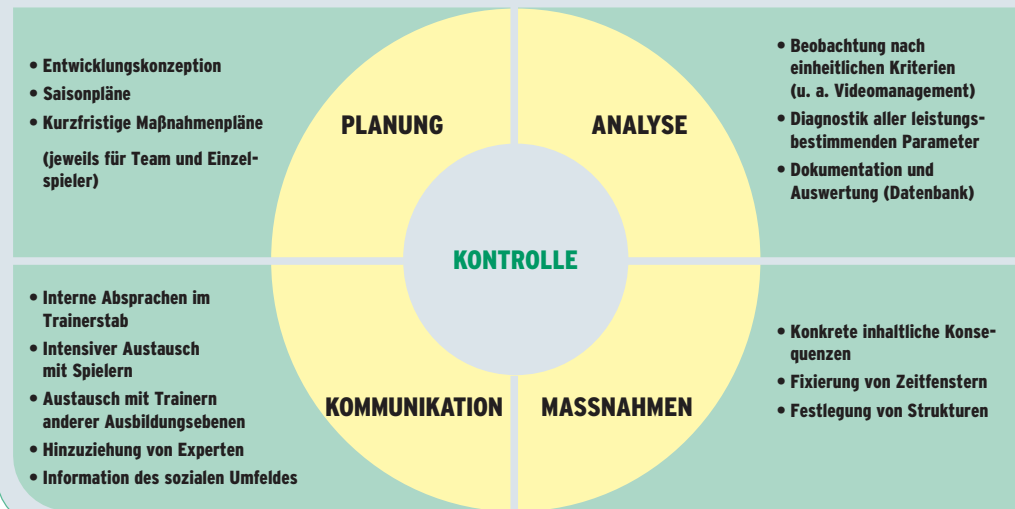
• Entwicklungskonzeption
• Saisonpläne
• Kurzfristige Maßnahmenpläne
(jeweils für Team und Einzelspieler)

PLANUNG

ANALYSE

• Beobachtung nach einheitlichen Kriterien (u. a. Videomanagement)
• Diagnostik aller leistungsbestimmenden Parameter
• Dokumentation und Auswertung (Datenbank)

KONTROLLE

• Interne Absprachen im Trainerstab
• Intensiver Austausch mit Spielern
• Austausch mit Trainern anderer Ausbildungsebenen
• Hinzuziehung von Experten
• Information des sozialen Umfeldes

KOMMUNIKATION

MASSNAHMEN

• Konkrete inhaltliche Konsequenzen
• Fixierung von Zeitfenstern
• Festlegung von Strukturen